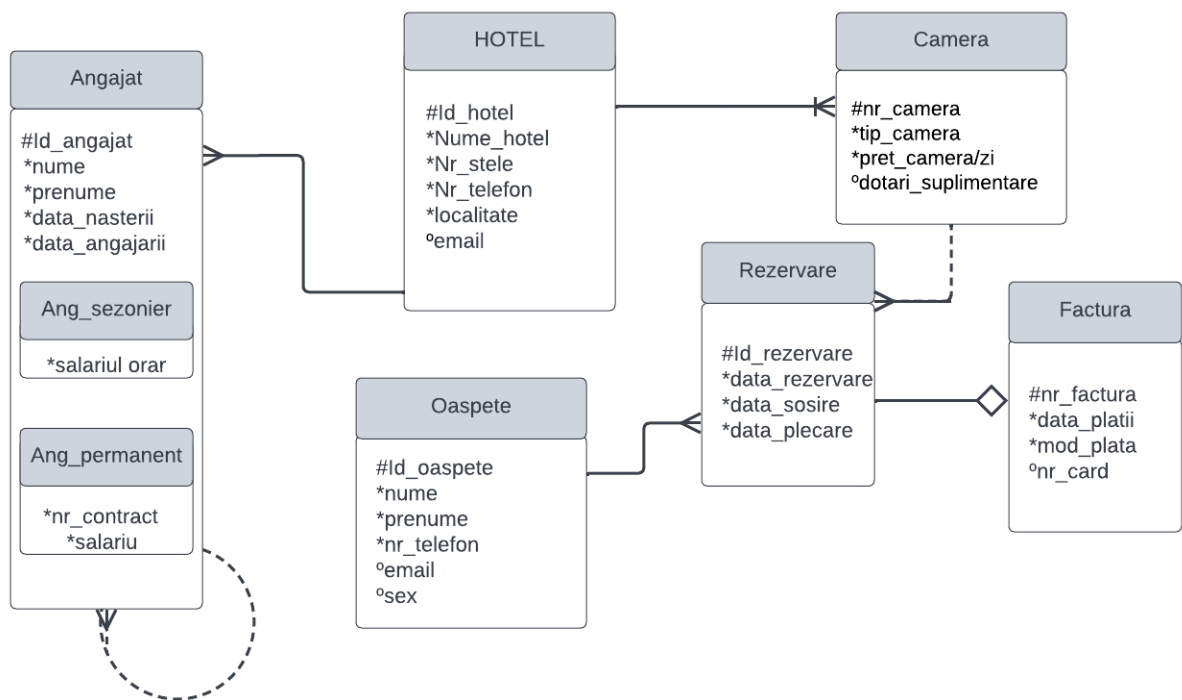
HOTEL

#Id_hotel
*Nume_hotel
*Nr_stele
*Nr_telefon
*localitate
ºemail

Camera

#nr_camera
*tip_camera
*pret_camera/zi
ºdotari_suplimentare

Angajat

#Id_angajat
*nume
*prenume
*data_nasterii
*data_angajarii

Ang_sezonier

*salariul orar

Ang_permanent

*nr_contract
*salariu

Rezervare

#Id_rezervare
*data_rezervare
*data_sosire
*data_plecare

Factura

#nr_factura
*data_platii
*mod_plata
ºnr_card

Oaspete

#Id_oaspete
*nume
*prenume
*nr_telefon
ºemail
ºsex